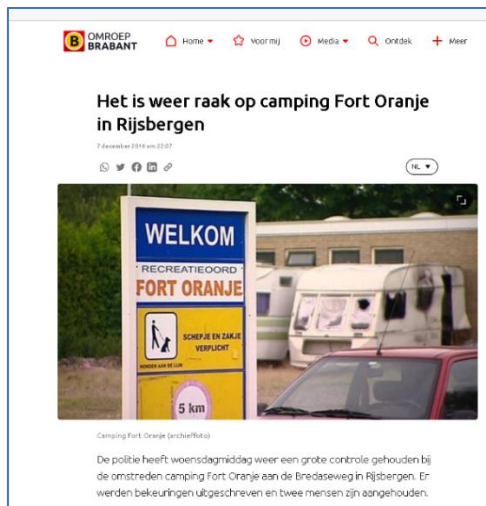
OMROEP BRABANT

Home ▾ Voor mij Media ▾ Ontdek + Meer

Het is weer raak op camping Fort Oranje in Rijsbergen

7 december 2016 om 22:07

NL ▾

WELKOM
RECREATIEOORD
FORT ORANJE
SCHEPJE EN ZAKJE VERPLICHT
HONDEN AAN DE LIJN
5 km

Camping Fort Oranje (archieffoto)

De politie heeft woensdagmiddag weer een grote controle gehouden bij de omstreden camping Fort Oranje aan de Bredaseweg in Rijsbergen. Er werden bekeuringen uitgeschreven en twee mensen zijn aangehouden.